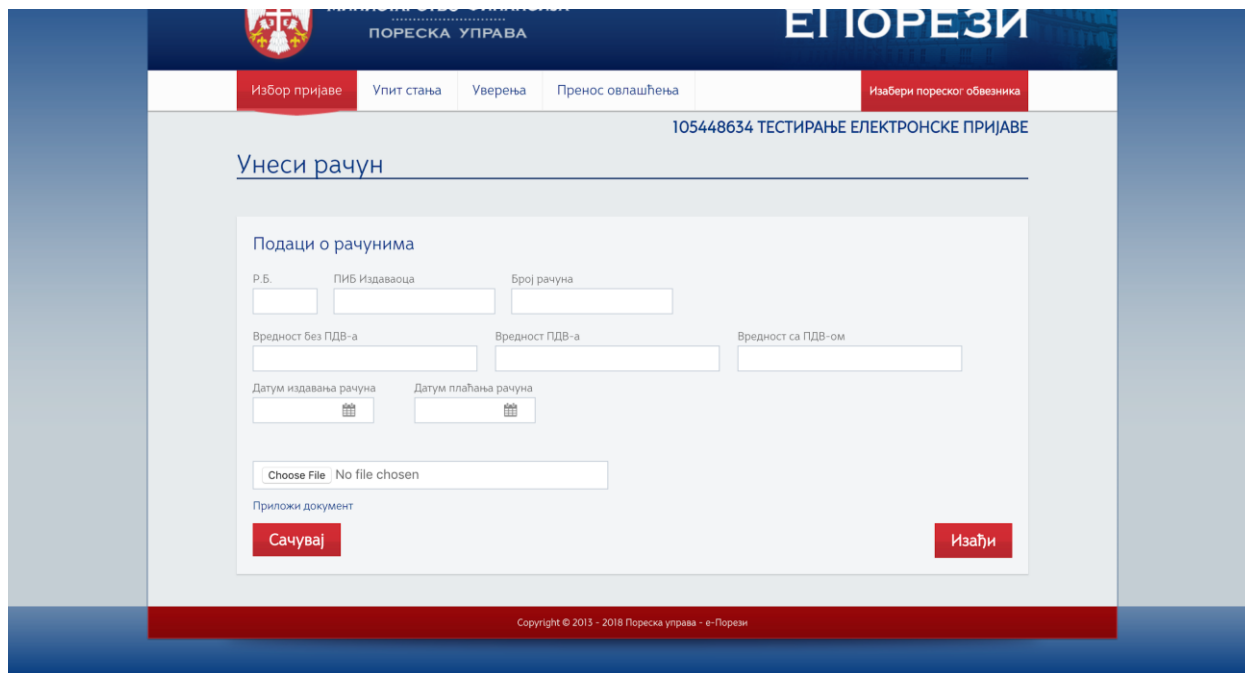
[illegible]
ПОРЕСКА УПРАВА

ЕПОРЕЗИ

Избор пријаве | Упит стања | Уверења | Пренос овлашћења | Изабери пореског обвезника

105448634 ТЕСТИРАЊЕ ЕЛЕКТРОНСКЕ ПРИЈАВЕ

Унеси рачун

Подаци о рачунима

Р.Б.
ПИБ Издаваоца
Број рачуна
Вредност без ПДВ-а
Вредност ПДВ-а
Вредност са ПДВ-ом
Датум издавања рачуна
Датум плаћања рачуна

Choose File No file chosen

Приложи документ

Сачувај

Изађи

Copyright © 2013 - 2018 Пореска управа - е-Порези